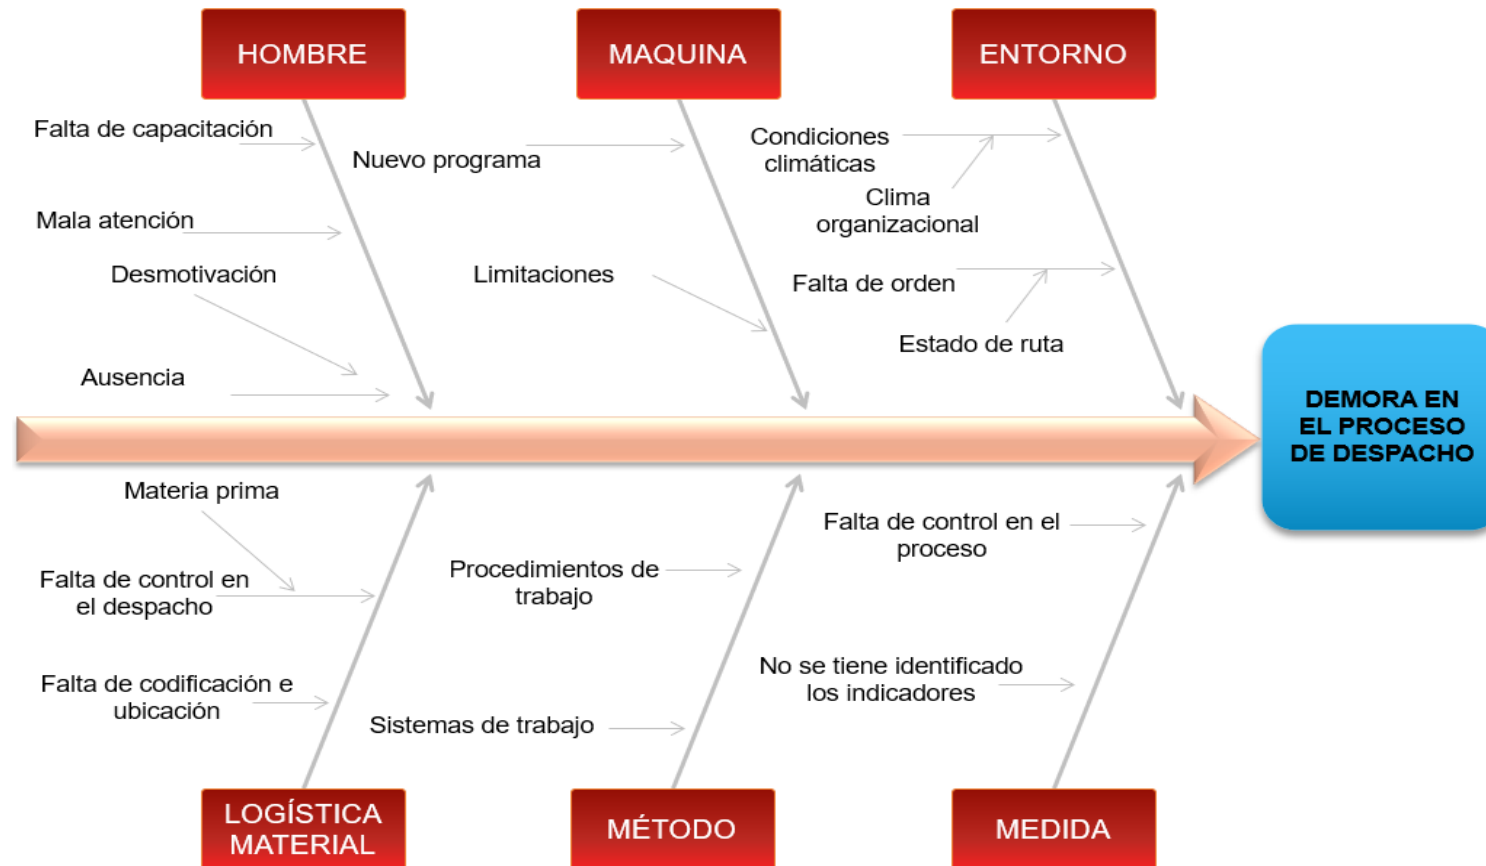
HOMBRE

Falta de capacitación

Mala atención

Desmotivación

Ausencia

MAQUINA

Nuevo programa

Limitaciones

ENTORNO

Condiciones climáticas

Clima organizacional

Falta de orden

Estado de ruta

DEMORA EN EL PROCESO DE DESPACHO

Materia prima

Falta de control en el despacho

Falta de codificación e ubicación

LOGÍSTICA MATERIAL

Procedimientos de trabajo

Sistemas de trabajo

MÉTODO

Falta de control en el proceso

No se tiene identificado los indicadores

MEDIDA